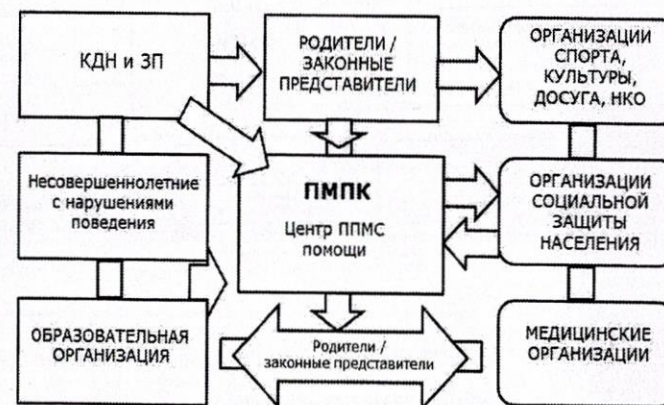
КДН и ЗП

РОДИТЕЛИ / ЗАКОННЫЕ ПРЕДСТАВИТЕЛИ

ОРГАНИЗАЦИИ СПОРТА, КУЛЬТУРЫ, ДОСУГА, НКО

Несовершеннолетние с нарушениями поведения

ПМПК

Центр ППМС помощи

ОРГАНИЗАЦИИ СОЦИАЛЬНОЙ ЗАЩИТЫ НАСЕЛЕНИЯ

ОБРАЗОВАТЕЛЬНАЯ ОРГАНИЗАЦИЯ

Родители / законные представители

МЕДИЦИНСКИЕ ОРГАНИЗАЦИИ